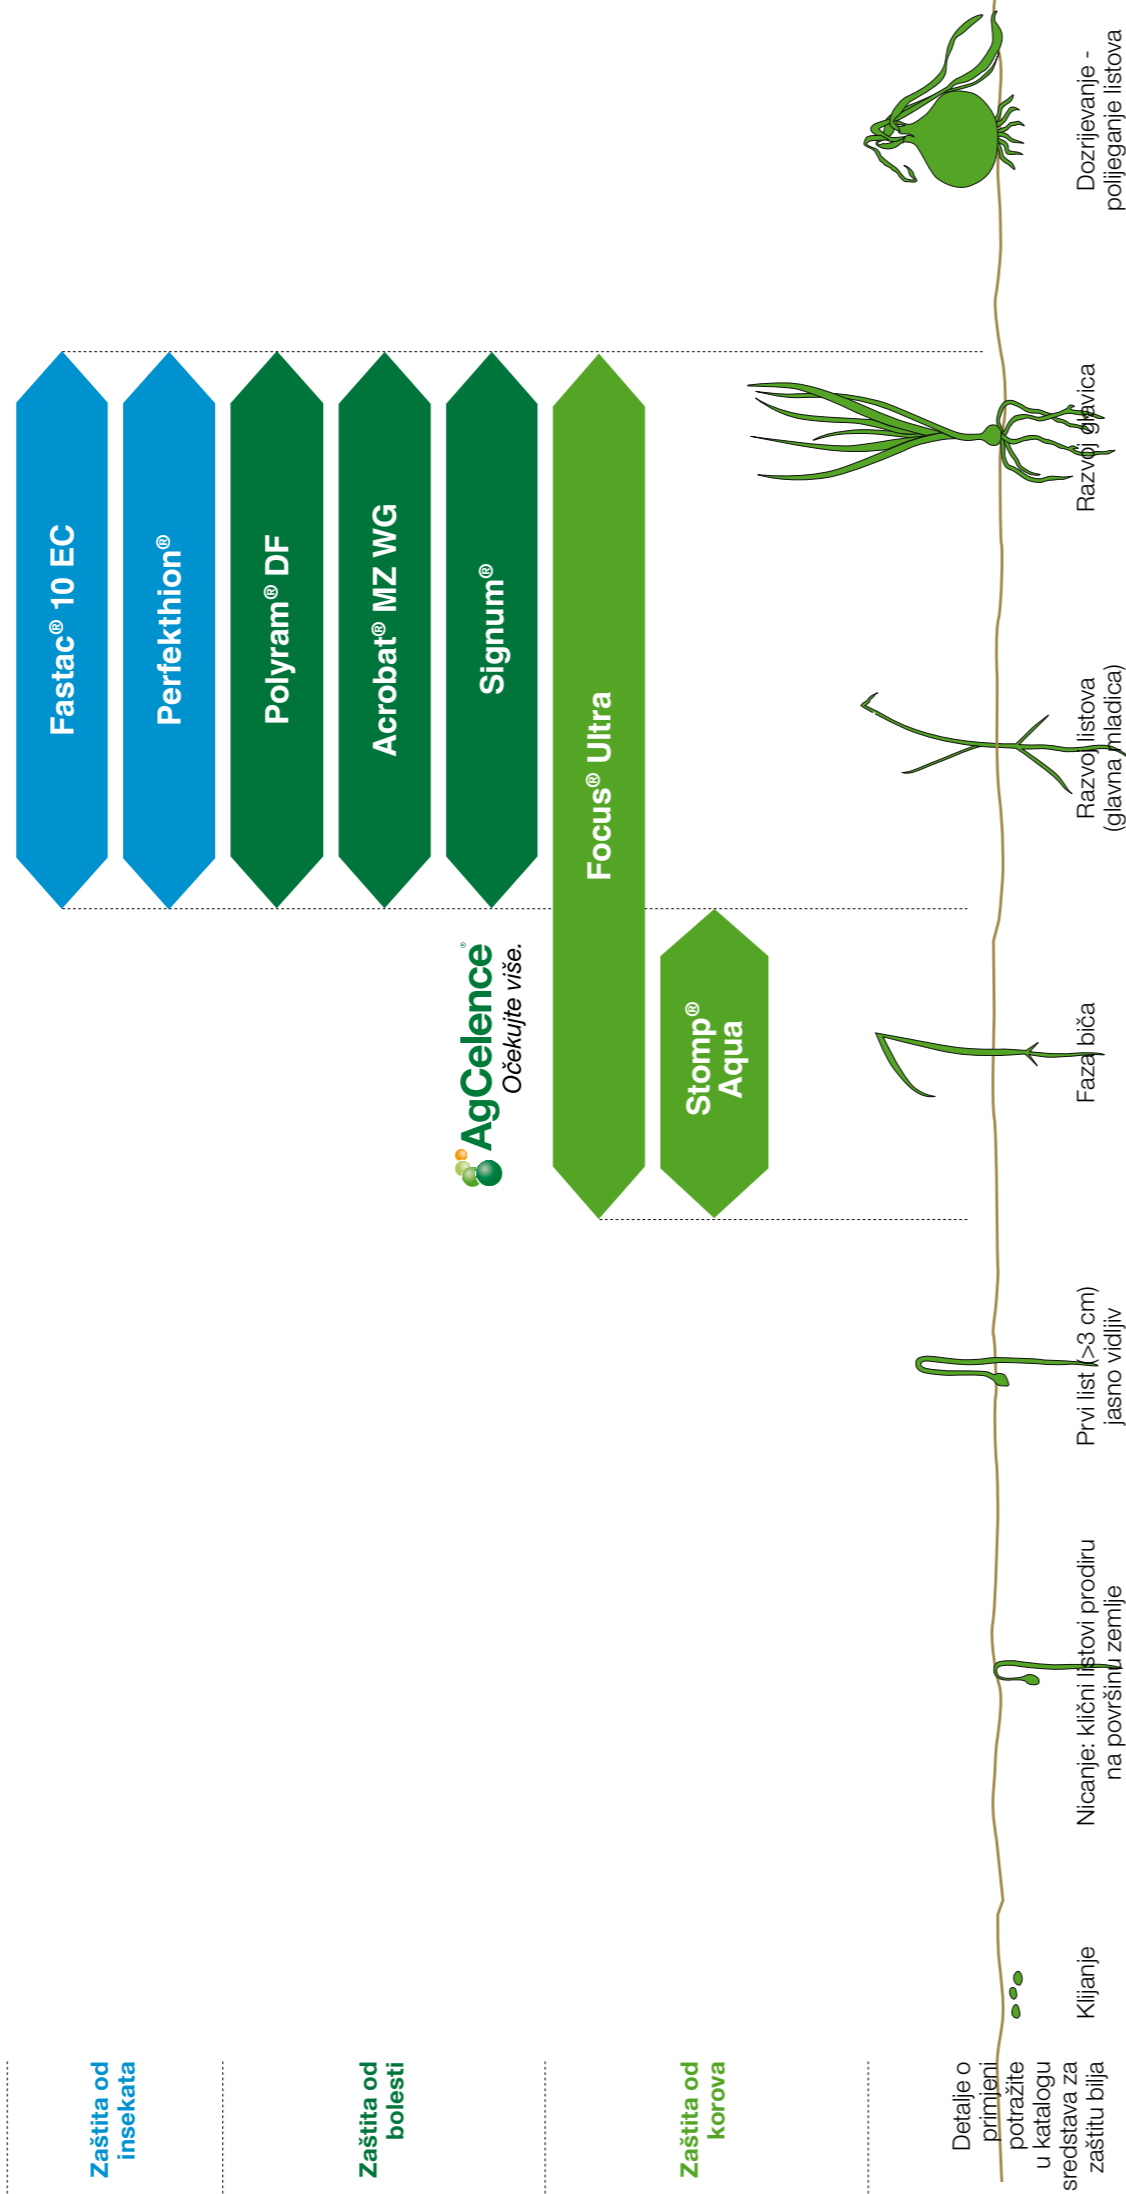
Zaštita od insekata

Zaštita od bolesti

Zaštita od korova

Detalje o primjeni potražite u katalogu sredstava za zaštitu bilja

Klijanje

Nicanje: klični listovi prodiru na površinu zemlje

Prvi list (>3 cm) jasno vidljiv

Faza biča

Razvoj listova (glavna mladica)

Razvoj glavica

Dozrijevanje - polijeganje listova

Fastac® 10 EC

Perfekthion®

Polyram® DF

Acrobat® MZ WG

Signum®

Focus® Ultra

Stomp® Aqua

AgCelence®
Očekujte više.